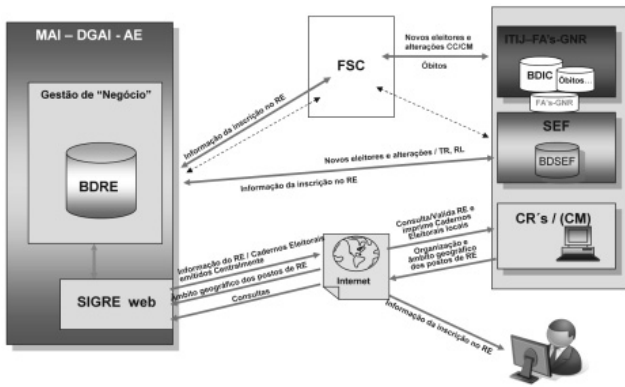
MAI – DGAI - AE

Gestão de "Negócio"

BDRE

SIGRE web

FSC

Informação da inscrição no RE

Novos eleitores e alterações CC/CM

Óbitos

ITIJ–FA's-GNR

BDIC

Óbitos...

FA's-GNR

SEF

BDSEF

Novos eleitores e alterações / TR, RL

Informação da inscrição no RE

CR´s / (CM)

Consulta/Valida RE e imprime Cadernos Eleitorais locais

Organização e âmbito geográfico dos postos de RE

Informação do RE / Cadernos Eleitorais emitidos Centralmente

Âmbito geográfico dos postos de RE

Consultas

Internet

Informação da inscrição no RE